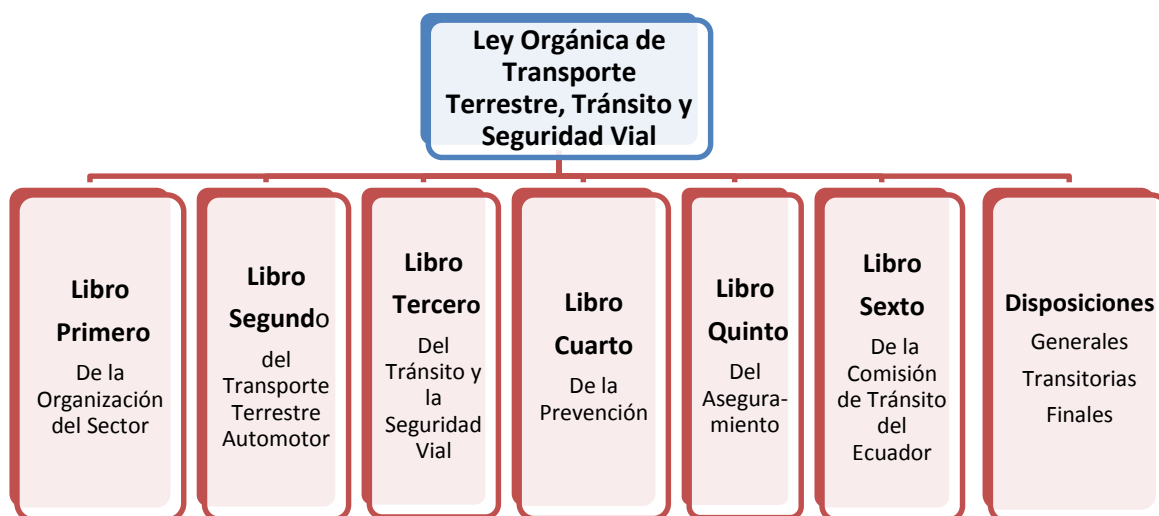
Ley Orgánica de Transporte Terrestre, Tránsito y Seguridad Vial

Libro Primero
De la Organización del Sector

Libro Segundo
del Transporte Terrestre Automotor

Libro Tercero
Del Tránsito y la Seguridad Vial

Libro Cuarto
De la Prevención

Libro Quinto
Del Aseguramiento

Libro Sexto
De la Comisión de Tránsito del Ecuador

Disposiciones
Generales
Transitorias
Finales